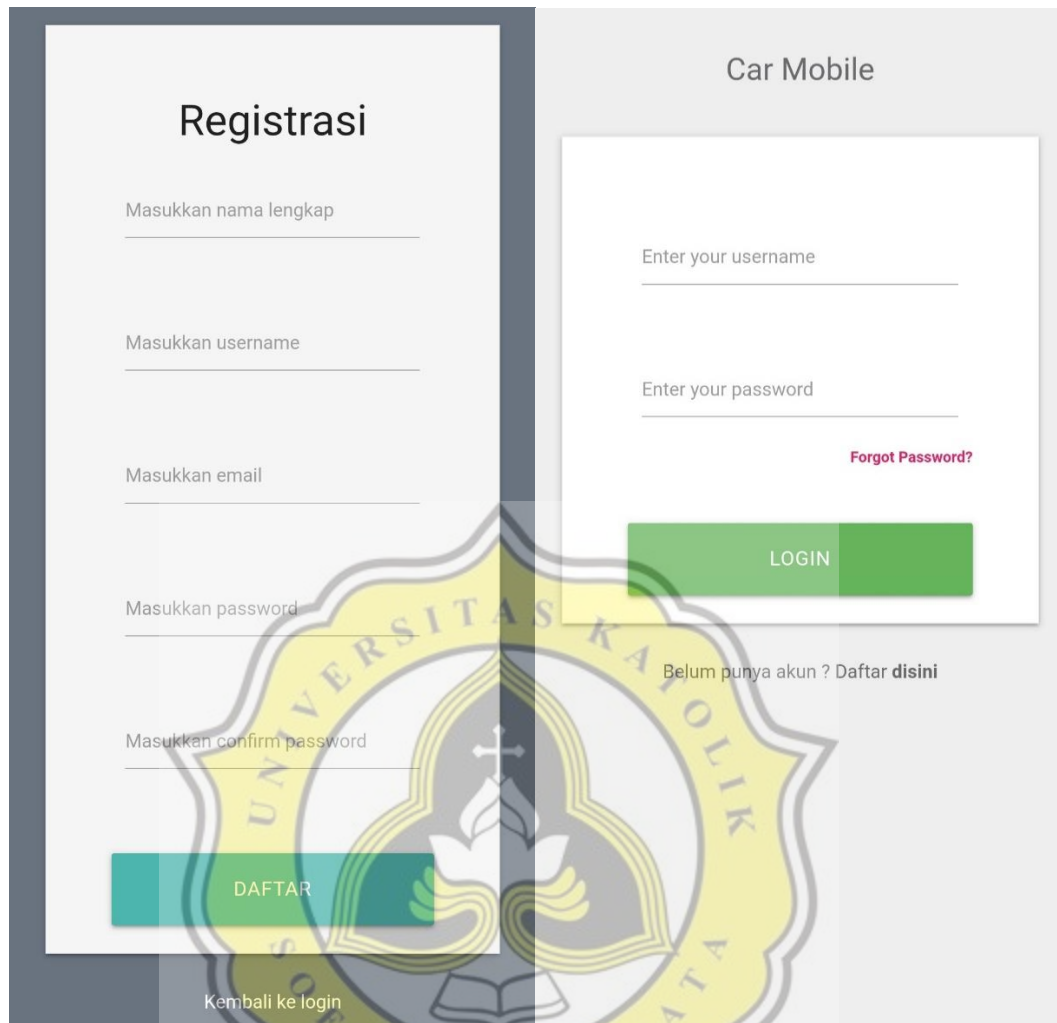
Registrasi

Masukkan nama lengkap

Masukkan username

Masukkan email

Masukkan password

Masukkan confirm password

DAFTAR

Kembali ke login

Car Mobile

Enter your username

Enter your password

Forgot Password?

LOGIN

Belum punya akun ? Daftar **disini**

UNIVERSITAS KATOLIK SOEGIJAPRANATA